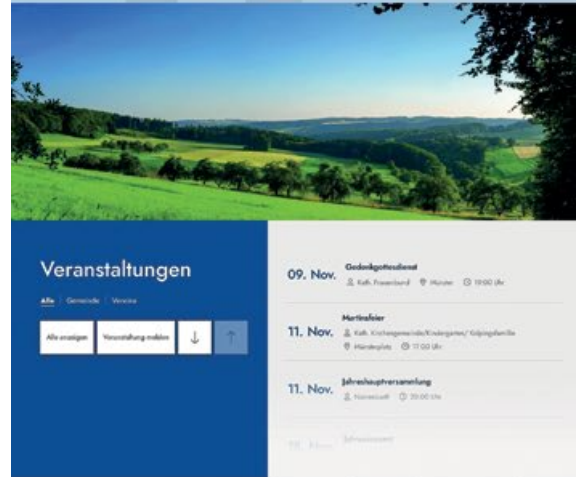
Veranstaltungen

Alle | Gemeinde | Vereine

Alle anzeigen

Veranstaltung melden

↓

↑

09. Nov.
Gedenkgottesdienst
Kath. Frauenbund · Münster · 19:00 Uhr

11. Nov.
Martinsfeier
Kath. Kirchengemeinde/Kindergarten/ Kolpingsfamilie
Marktplatz · 17:00 Uhr

11. Nov.
Jahreshauptversammlung
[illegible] · 20:00 Uhr

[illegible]
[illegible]